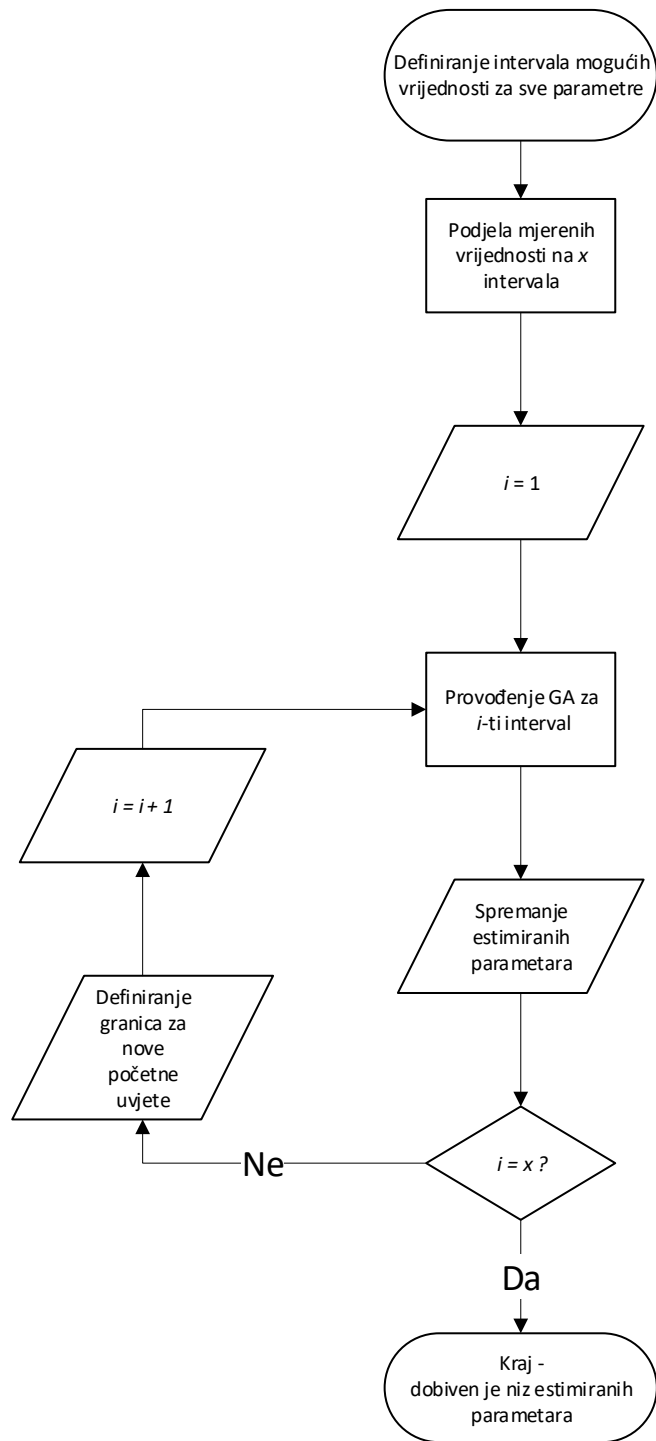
Definiranje intervala mogućih vrijednosti za sve parametre

Podjela mjerenih vrijednosti na $x$ intervala

$i = 1$

Provođenje GA za $i$-ti interval

$i = i + 1$

Spremanje estimiranih parametara

Definiranje granica za nove početne uvjete

Ne

$i = x$ ?

Da

Kraj - dobiven je niz estimiranih parametara